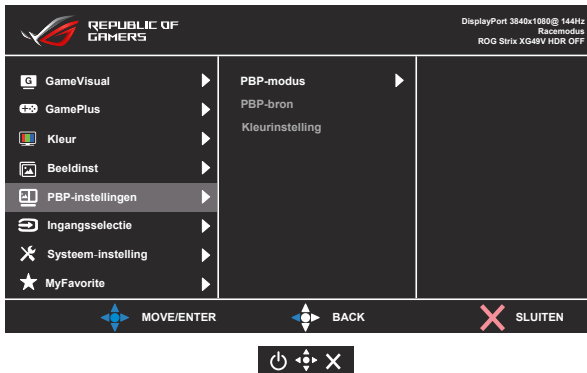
REPUBLIC OF GAMERS

DisplayPort 3840x1080@ 144Hz
Racemodus
ROG Strix XG49V HDR OFF

GameVisual
GamePlus
Kleur
Beeldinst
PBP-instellingen
Ingangsselectie
Systeem-instelling
MyFavorite

PBP-modus
PBP-bron
Kleurinstelling

MOVE/ENTER
BACK
SLUITEN